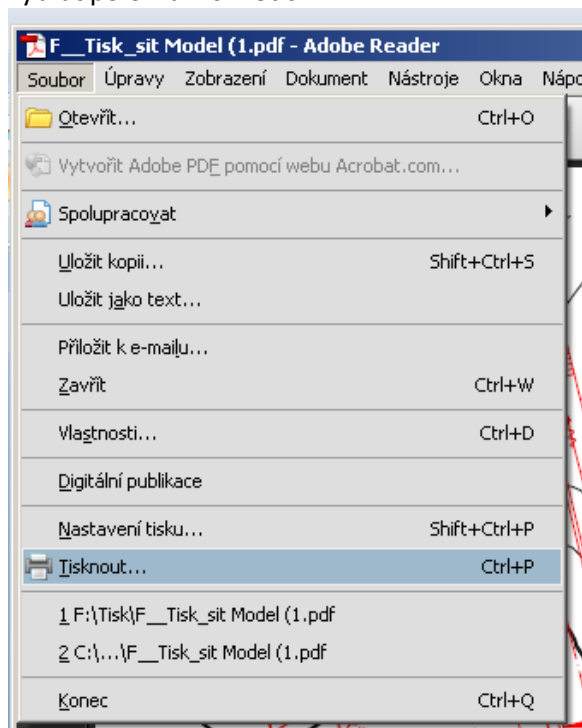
F__Tisk_sit Model (1.pdf - Adobe Reader

Soubor Úpravy Zobrazení Dokument Nástroje Okna Nápo

Otevřít... Ctrl+O

Vytvořit Adobe PDF pomocí webu Acrobat.com...

Spolupracovat

Uložit kopii... Shift+Ctrl+S

Uložit jako text...

Přiložit k e-mailu...

Zavřít Ctrl+W

Vlastnosti... Ctrl+D

Digitální publikace

Nastavení tisku... Shift+Ctrl+P

Tisknout... Ctrl+P

1 F:\Tisk\F__Tisk_sit Model (1.pdf

2 C:\...\F__Tisk_sit Model (1.pdf

Konec Ctrl+Q